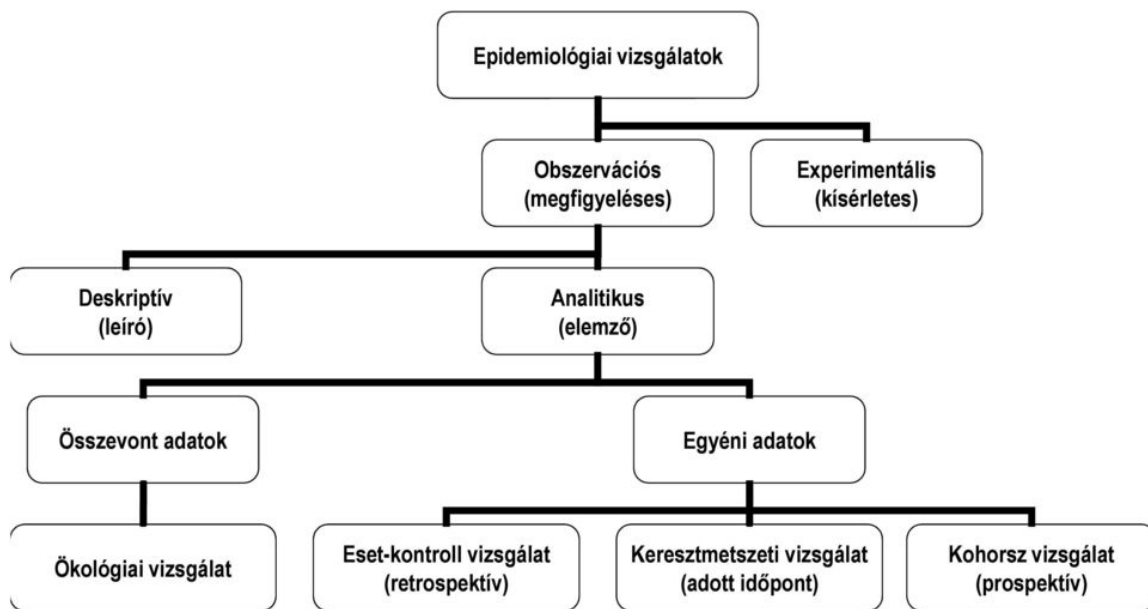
Epidemiológiai vizsgálatok

Obszervációs (megfigyeléses)

Experimentális (kísérletes)

Deskriptív (leíró)

Analitikus (elemző)

Összevont adatok

Egyéni adatok

Ökológiai vizsgálat

Eset-kontroll vizsgálat (retrospektív)

Keresztmetszeti vizsgálat (adott időpont)

Kohorsz vizsgálat (prospektív)